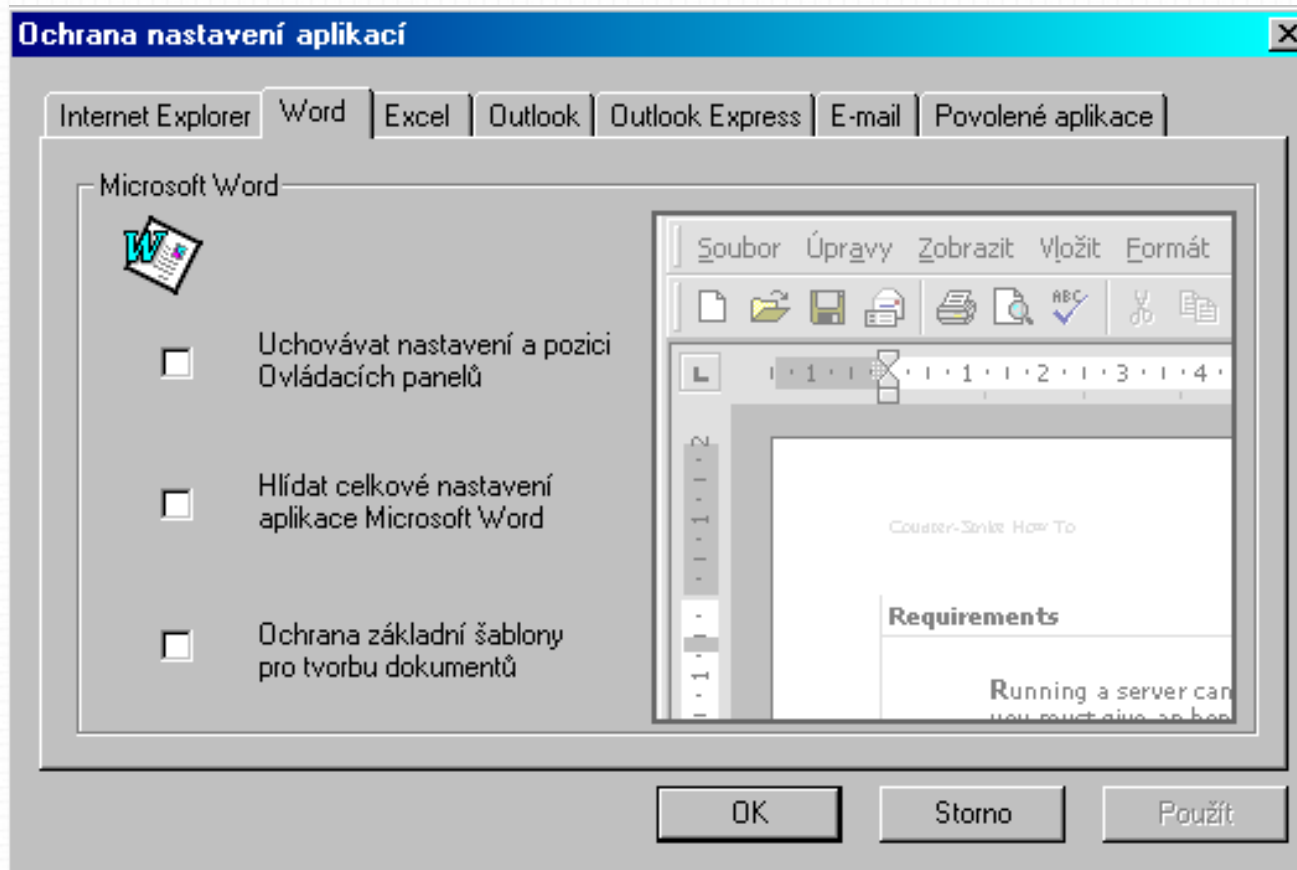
Ochrana nastavení aplikací

Internet Explorer | Word | Excel | Outlook | Outlook Express | E-mail | Povolené aplikace

Microsoft Word

Uchovávat nastavení a pozici Ovládacích panelů

Hlídat celkové nastavení aplikace Microsoft Word

Ochrana základní šablony pro tvorbu dokumentů

Soubor Úpravy Zobrazit Vložit Formát

1 · 1 · 2 · 3 · 4

Counter-Strike How To

Requirements

Running a server can

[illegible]

OK
Storno
Použít